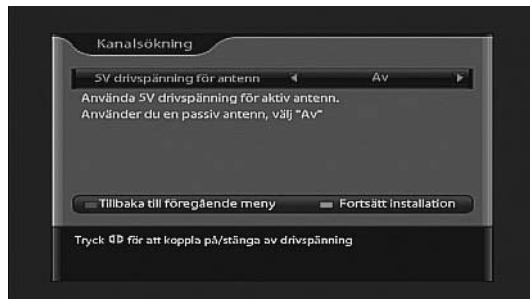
Kanalsökning

5V drivspänning för antenn ◄ Av ►

Använda 5V drivspänning för aktiv antenn.
Använder du en passiv antenn, välj "Av"

Tillbaka till föregående meny

Fortsätt installation

Tryck ◄► för att koppla på/stänga av drivspänning